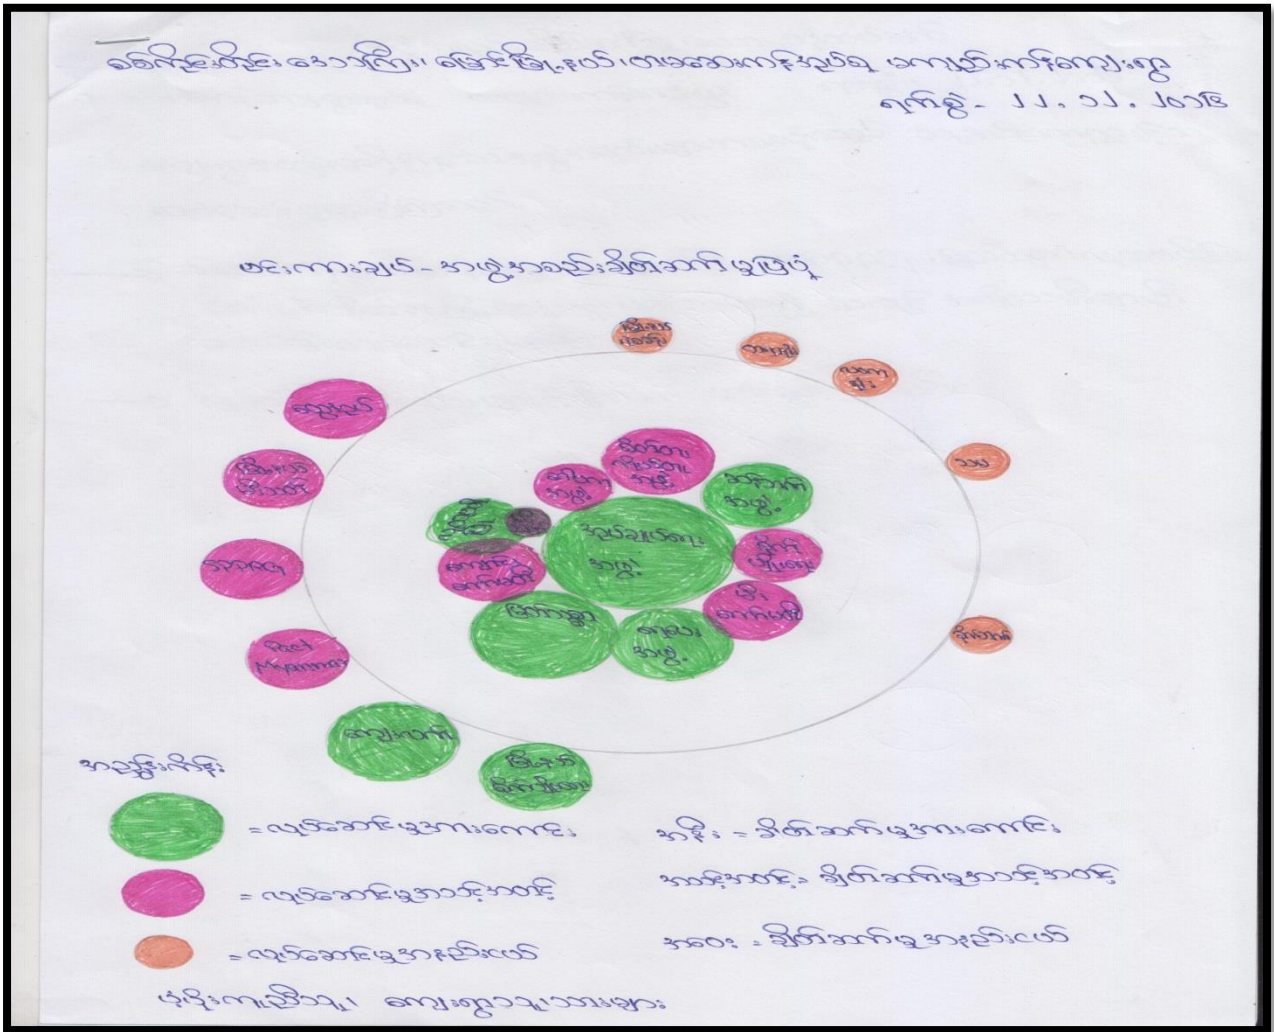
ဝေါက်ဝိုင်းကိုင်း ဒေသကြီး၊ မြောင်မြို့နယ်၊ တာဆွယ်အောက်ရွာ၊ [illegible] ကျေးရွာ
ရက်စွဲ - ၁၁.၁၁.၂၀၁၆

ဗင်းဒါယာဂရမ် - အဖွဲ့အစည်းဆက်ဆံမှုပုံ

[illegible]
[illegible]
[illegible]
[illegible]
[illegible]
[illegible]
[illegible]
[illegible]
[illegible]
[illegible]
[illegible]
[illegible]
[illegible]
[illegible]
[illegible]
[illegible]
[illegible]
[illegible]
Pact Myanmar
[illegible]
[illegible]

အညွှန်းကိုးရိုး

= လုပ်ဆောင်မှုအားကောင်း
= လုပ်ဆောင်မှုအသင့်အတင့်
= လုပ်ဆောင်မှုအနည်းငယ်

အနီး = ဆက်ဆံမှုအားကောင်း
အသင့်အတင့် = ဆက်ဆံမှုအသင့်အတင့်
အဝေး = ဆက်ဆံမှုအနည်းငယ်

ပုံဖိုးကူညီသူ၊ ကျေးရွာလူကြီးများ